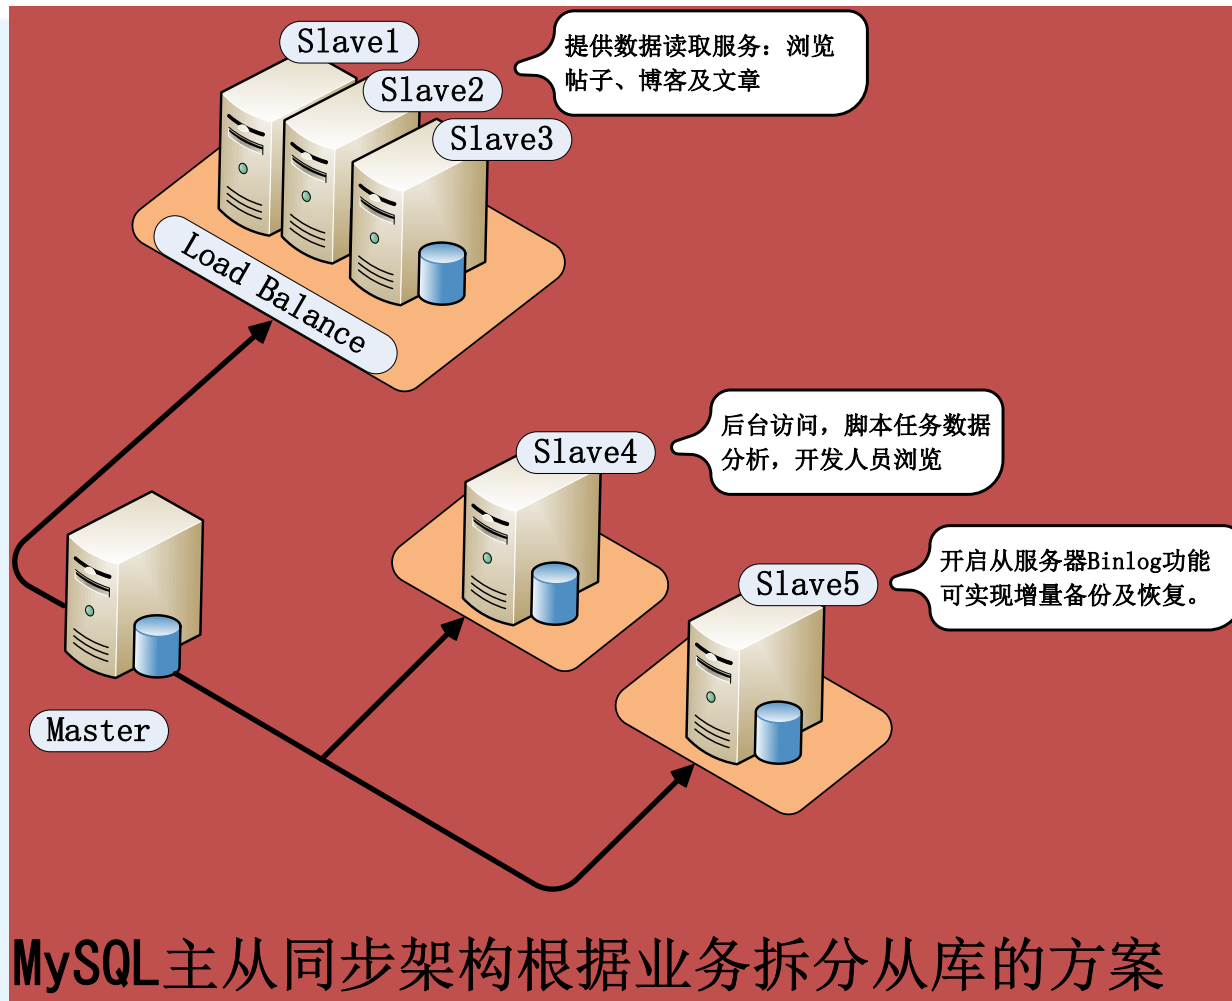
Slave1

Slave2

Slave3

提供数据读取服务：浏览帖子、博客及文章

Load Balance

后台访问，脚本任务数据分析，开发人员浏览

Slave4

开启从服务器Binlog功能可实现增量备份及恢复。

Slave5

Master

MySQL主从同步架构根据业务拆分从库的方案